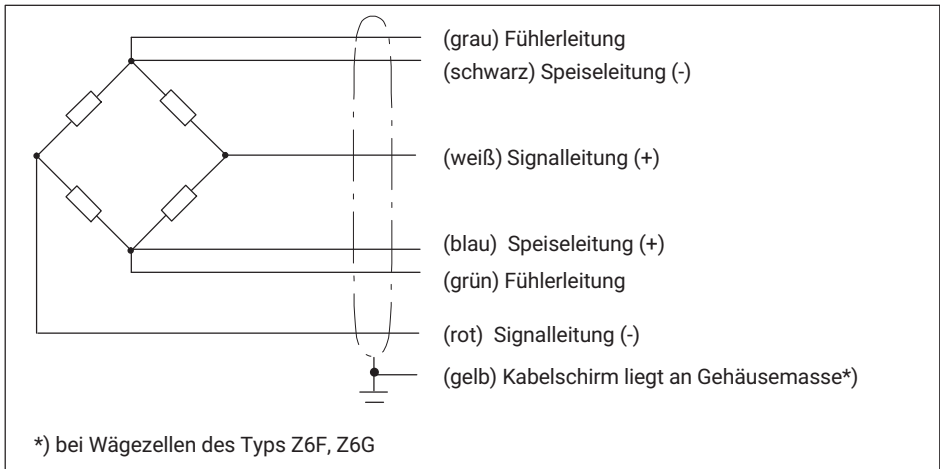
(grau) Fühlerleitung
(schwarz) Speiseleitung (-)
(weiß) Signalleitung (+)
(blau) Speiseleitung (+)
(grün) Fühlerleitung
(rot) Signalleitung (-)
(gelb) Kabelschirm liegt an Gehäusemasse*)

*) bei Wägezellen des Typs Z6F, Z6G